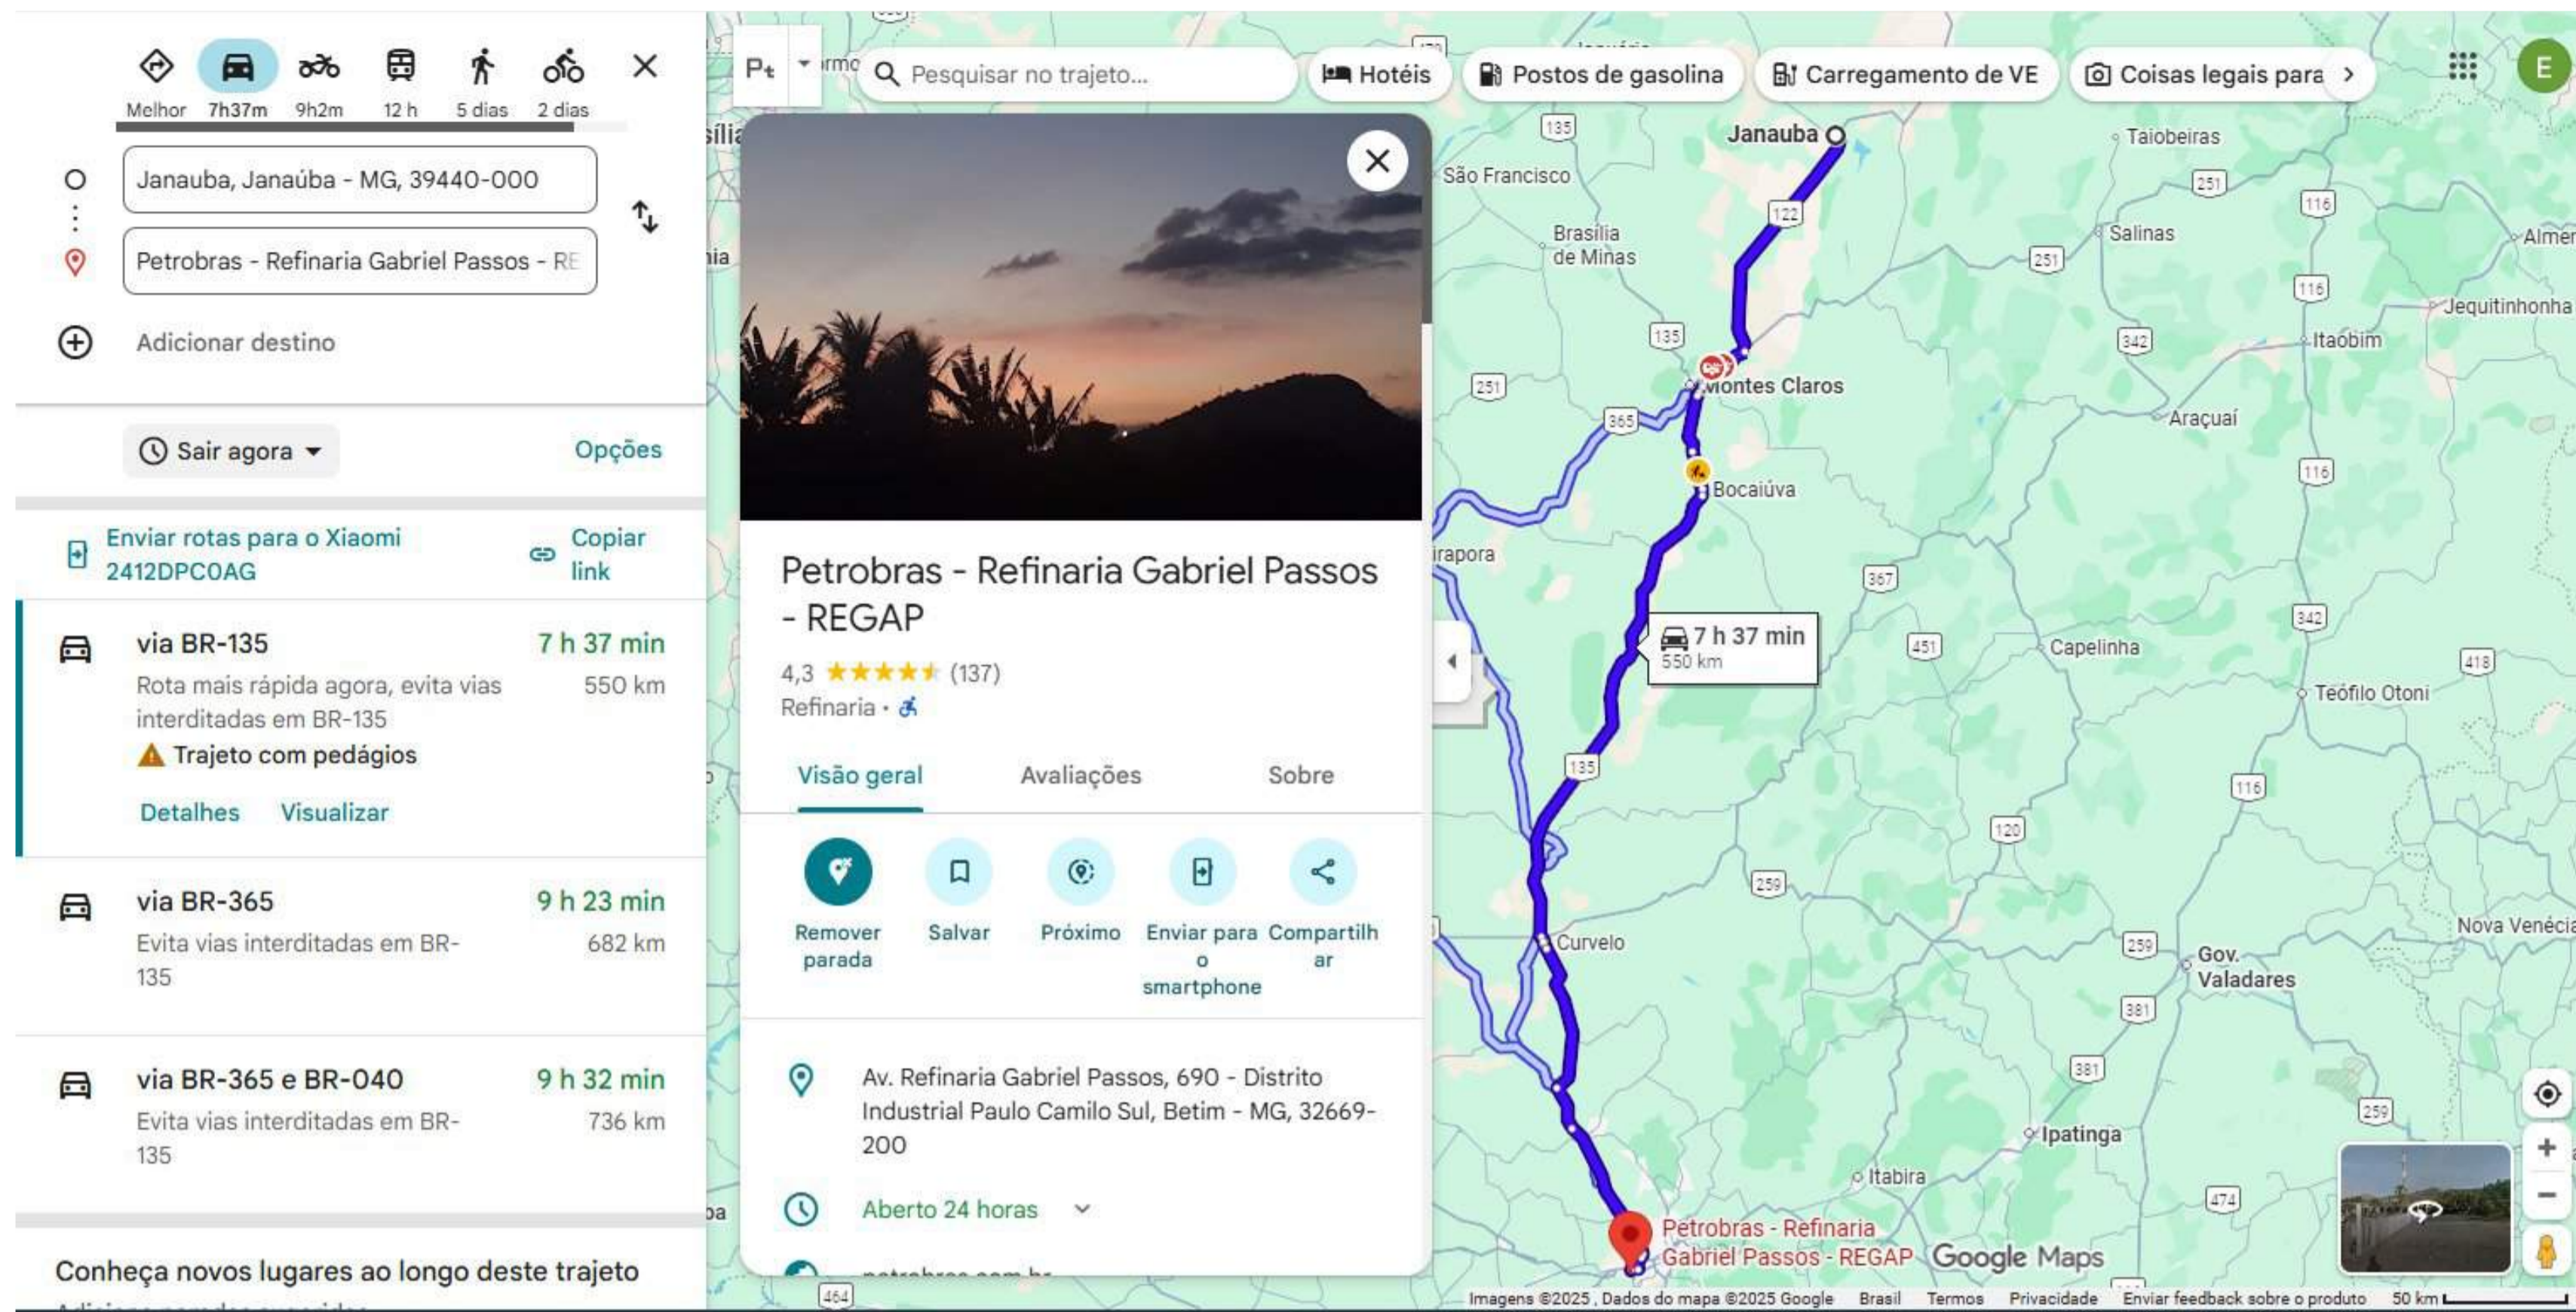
Melhor 7h37m 9h2m 12 h 5 dias 2 dias

Janauba, Janaúba - MG, 39440-000

Petrobras - Refinaria Gabriel Passos - RE

Adicionar destino

Sair agora

Opções

Enviar rotas para o Xiaomi 2412DPC0AG

Copiar link

via BR-135
7 h 37 min
Rota mais rápida agora, evita vias interditadas em BR-135
550 km
Trajeto com pedágios
Detalhes Visualizar

via BR-365
9 h 23 min
Evita vias interditadas em BR-135
682 km

via BR-365 e BR-040
9 h 32 min
Evita vias interditadas em BR-135
736 km

Conheça novos lugares ao longo deste trajeto

Pesquisar no trajeto...

Hotéis Postos de gasolina Carregamento de VE Coisas legais para

Petrobras - Refinaria Gabriel Passos - REGAP
4,3 ★★★★★ (137)
Refinaria ·

Visão geral Avaliações Sobre

Remover parada
Salvar
Próximo
Enviar para o smartphone
Compartilhar

Av. Refinaria Gabriel Passos, 690 - Distrito Industrial Paulo Camilo Sul, Betim - MG, 32669-200

Aberto 24 horas

Janauba
Taiobeiras
São Francisco
Brasília de Minas
Salinas
Jequitinhonha
Itaobim
Montes Claros
Araçuaí
Bocaiúva
Capelinha
Teófilo Otoni
Curvelo
Nova Venécia
Gov. Valadares
Ipatinga
Itabira
Petrobras - Refinaria Gabriel Passos - REGAP

7 h 37 min
550 km

135 122 251 116 342 365 367 451 418 120 259 381 474 464

Google Maps

Imagens ©2025 , Dados do mapa ©2025 Google Brasil Termos Privacidade Enviar feedback sobre o produto 50 km